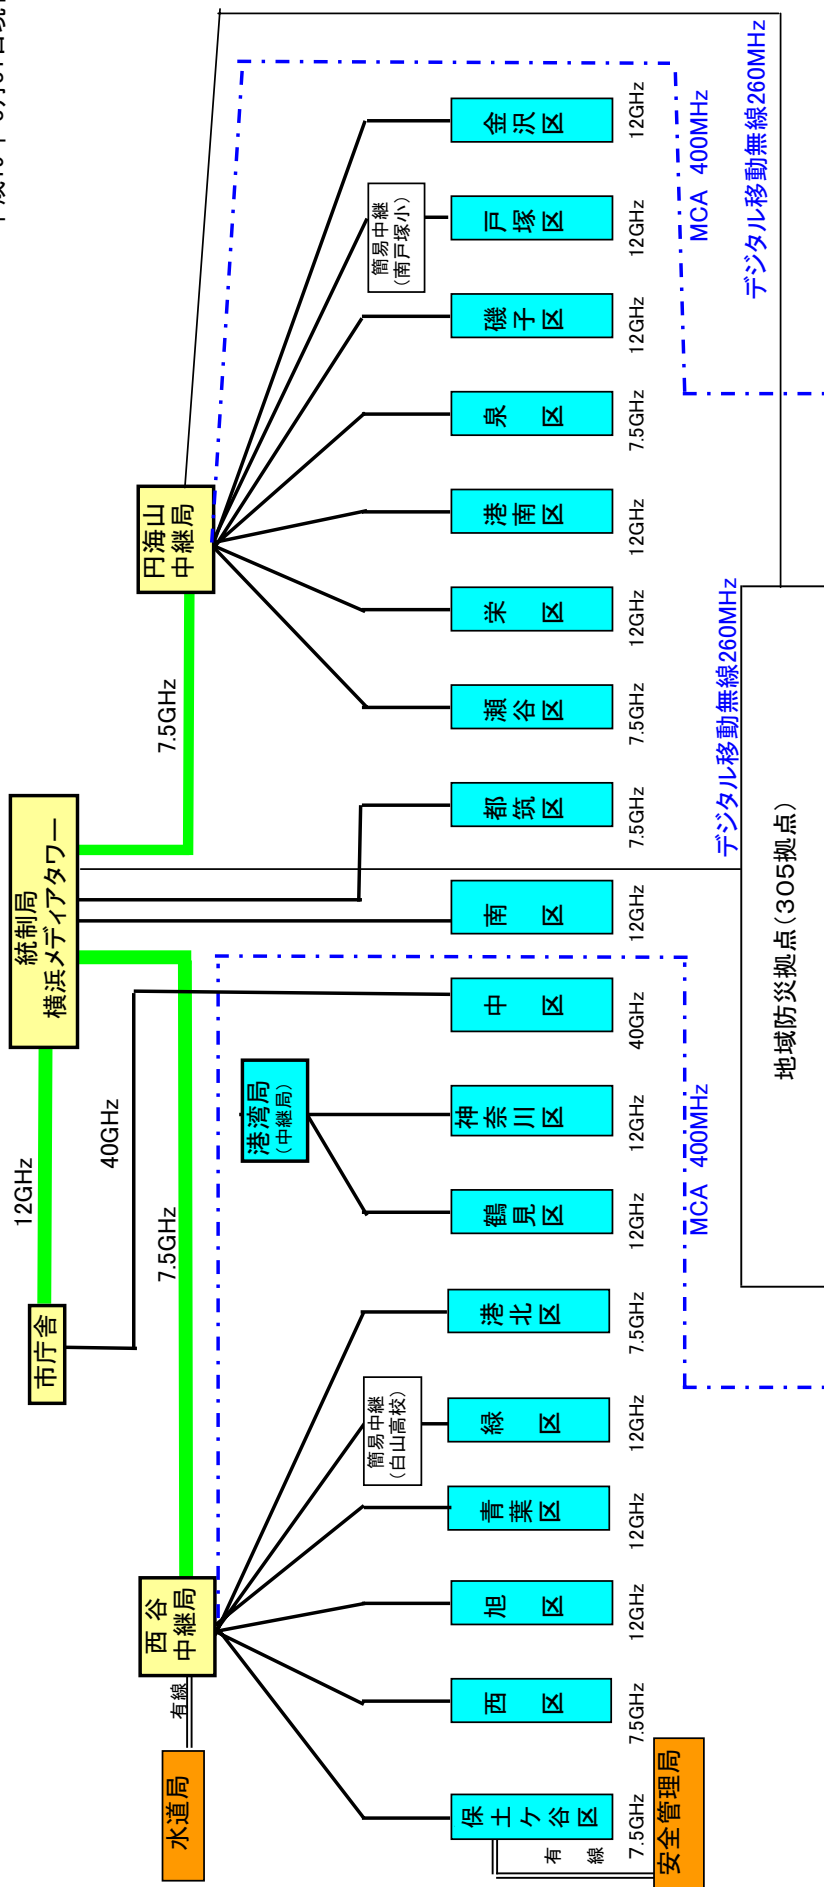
統制局
横浜メディアタワー

12GHz
40GHz
7.5GHz
7.5GHz

市庁舎

円海山
中継局

西谷
中継局

港湾局
(中継局)

水道局
有線

安全管理局
有線

簡易中継
(南戸塚小)

簡易中継
(白山高校)

金沢区 12GHz
戸塚区 12GHz
磯子区 12GHz
泉区 7.5GHz
港南区 12GHz
栄区 12GHz
瀬谷区 7.5GHz
都筑区 7.5GHz
南区 12GHz
中区 40GHz
神奈川区 12GHz
鶴見区 12GHz
港北区 7.5GHz
緑区 12GHz
青葉区 12GHz
旭区 12GHz
西区 7.5GHz
保土ケ谷区 7.5GHz

MCA 400MHz
デジタル移動無線260MHz
デジタル移動無線260MHz
MCA 400MHz

地域防災拠点(305拠点)